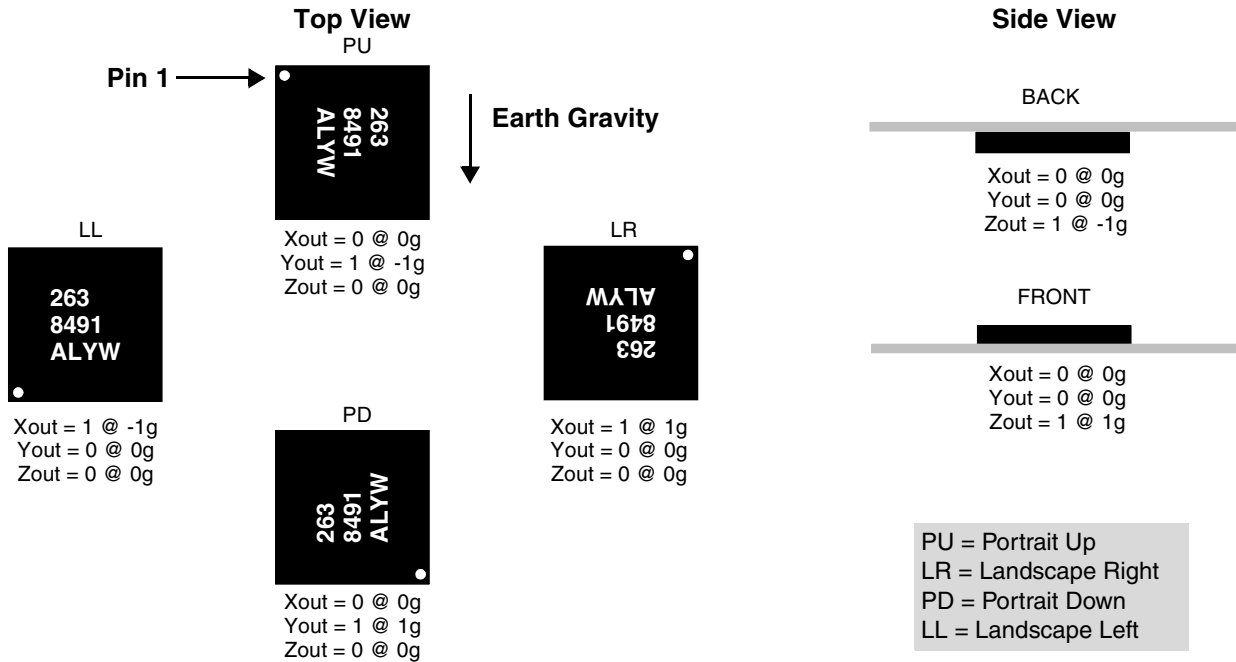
Top View

PU

Pin 1

263
8491
ALYW

Earth Gravity

Xout = 0 @ 0g
Yout = 1 @ -1g
Zout = 0 @ 0g

LL

263
8491
ALYW

Xout = 1 @ -1g
Yout = 0 @ 0g
Zout = 0 @ 0g

LR

263
8491
ALYW

Xout = 1 @ 1g
Yout = 0 @ 0g
Zout = 0 @ 0g

PD

263
8491
ALYW

Xout = 0 @ 0g
Yout = 1 @ 1g
Zout = 0 @ 0g

Side View

BACK

Xout = 0 @ 0g
Yout = 0 @ 0g
Zout = 1 @ -1g

FRONT

Xout = 0 @ 0g
Yout = 0 @ 0g
Zout = 1 @ 1g

PU = Portrait Up
LR = Landscape Right
PD = Portrait Down
LL = Landscape Left